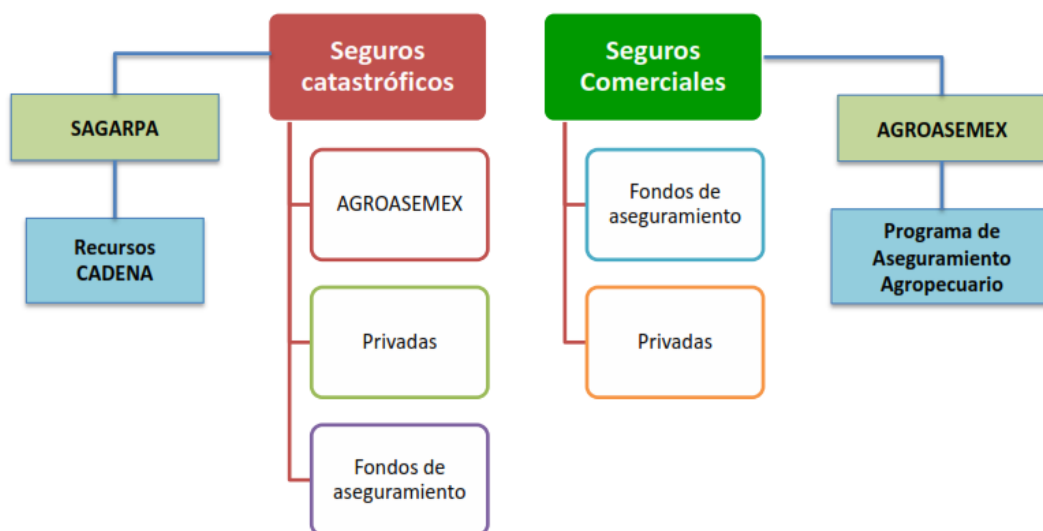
SAGARPA

Recursos CADENA

Seguros catastróficos

AGROASEMEX

Privadas

Fondos de aseguramiento

Seguros Comerciales

Fondos de aseguramiento

Privadas

AGROASEMEX

Programa de Aseguramiento Agropecuario